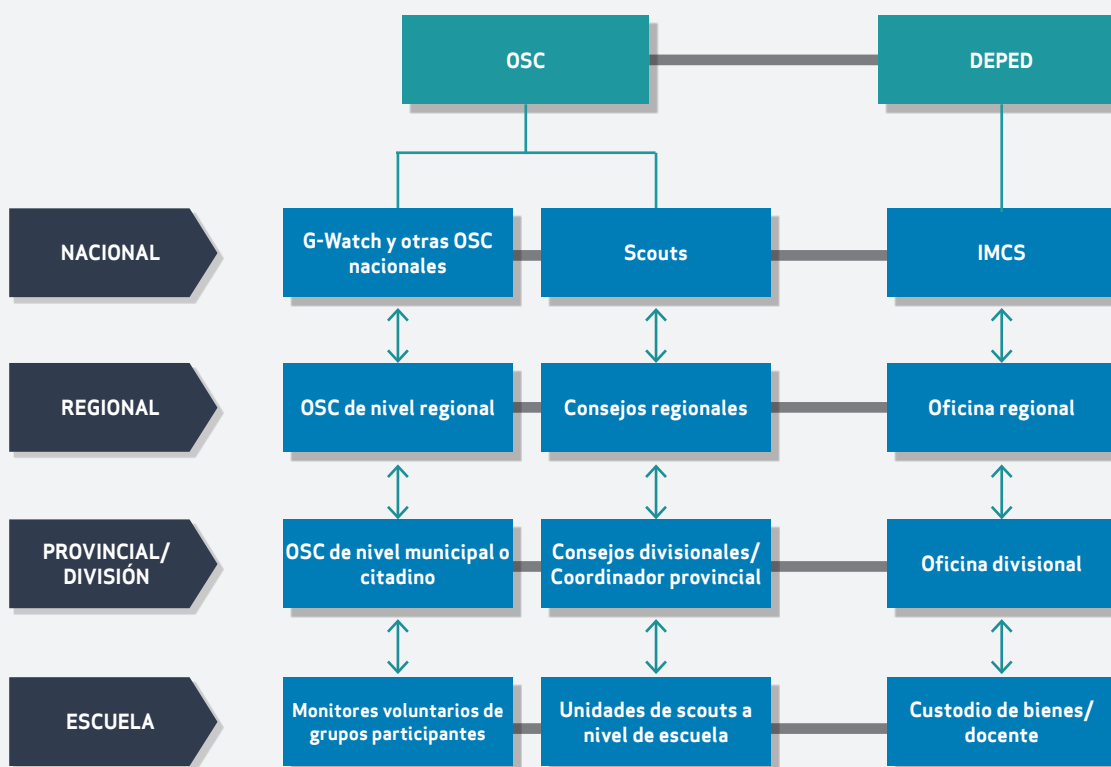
OSC

DEPED

NACIONAL

G-Watch y otras OSC nacionales

Scouts

IMCS

REGIONAL

OSC de nivel regional

Consejos regionales

Oficina regional

PROVINCIAL/ DIVISIÓN

OSC de nivel municipal o citadino

Consejos divisionales/ Coordinador provincial

Oficina divisional

ESCUELA

Monitores voluntarios de grupos participantes

Unidades de scouts a nivel de escuela

Custodio de bienes/ docente